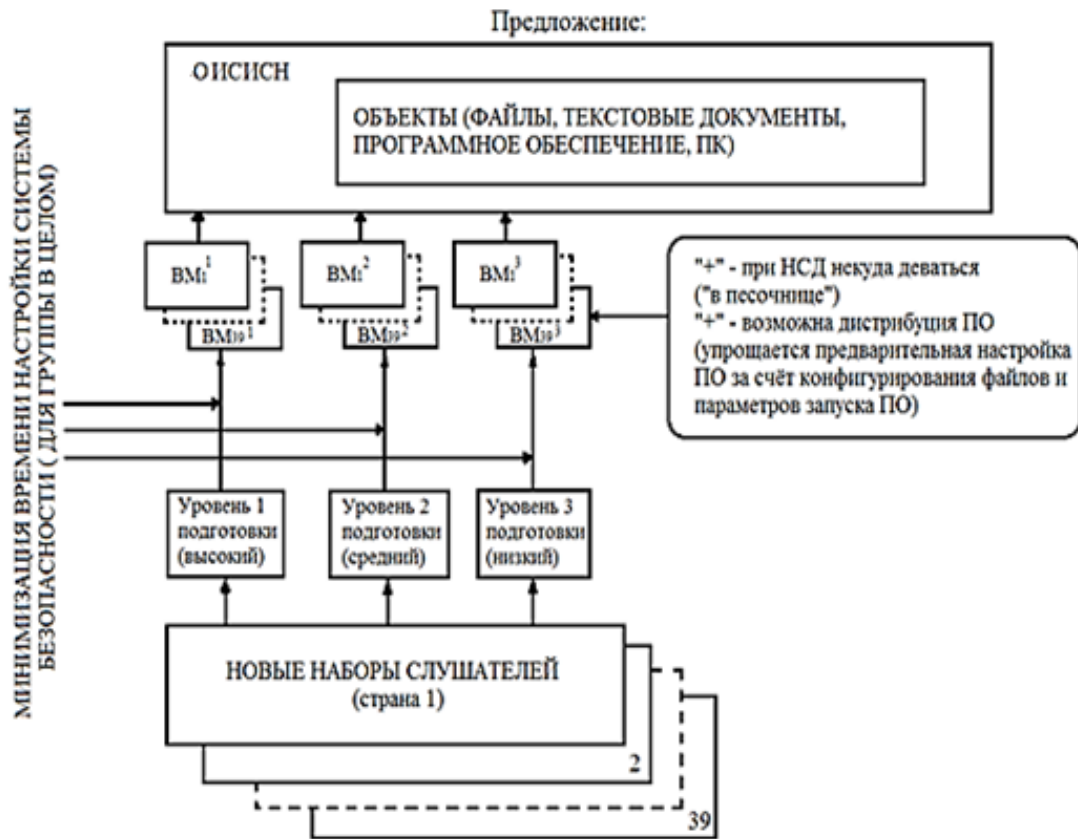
Предложение:

ОИСИСН

ОБЪЕКТЫ (ФАЙЛЫ, ТЕКСТОВЫЕ ДОКУМЕНТЫ, ПРОГРАММНОЕ ОБЕСПЕЧЕНИЕ, ПК)

МИНИМИЗАЦИЯ ВРЕМЕНИ НАСТРОЙКИ СИСТЕМЫ БЕЗОПАСНОСТИ ( ДЛЯ ГРУППЫ В ЦЕЛОМ)

$BM_1^1$

$BM_{39}^1$

$BM_1^2$

$BM_{39}^2$

$BM_1^3$

$BM_{39}^3$

"+" - при НСД некуда деваться ("в песочнице")
"+" - возможна дистрибуция ПО (упрощается предварительная настройка ПО за счёт конфигурирования файлов и параметров запуска ПО)

Уровень 1 подготовки (высокий)

Уровень 2 подготовки (средний)

Уровень 3 подготовки (низкий)

НОВЫЕ НАБОРЫ СЛУШАТЕЛЕЙ (страна 1)

2

39